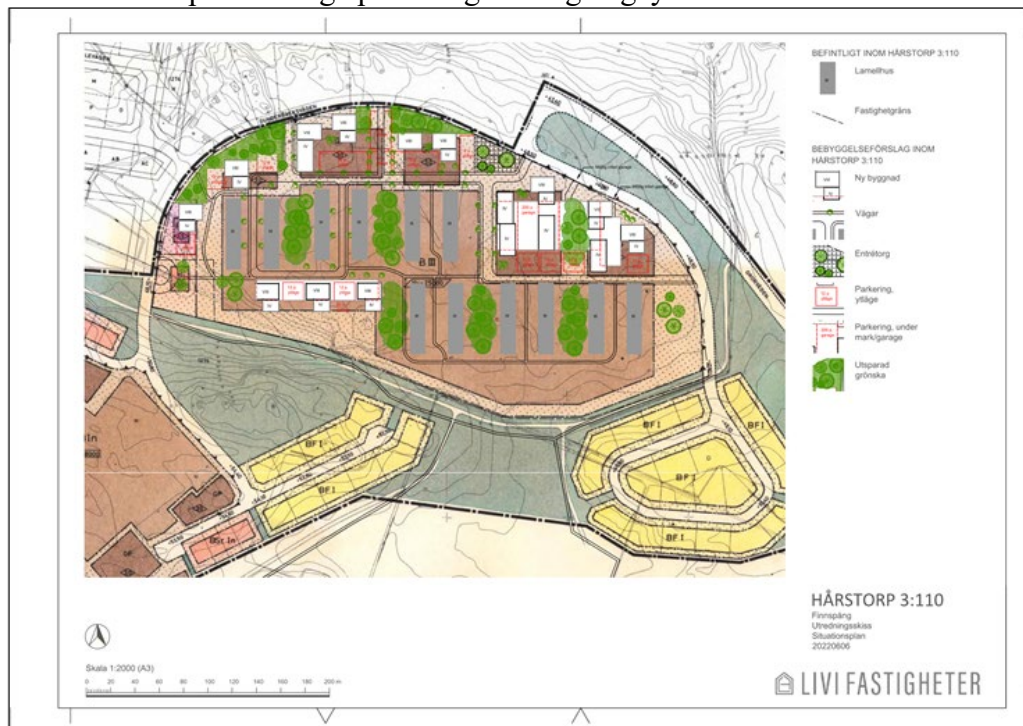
BEFINTLIGT INOM HÅRSTORP 3:110

Lamellhus

Fastighetgräns

BEBYGGELSEFÖRSLAG INOM HÅRSTORP 3:110

Ny byggnad

Vägar

Entrétorg

Parkering, ytläge

Parkering, under mark/garage

Utsparad grönska

BFI

BFI

BFI

BFI

BFI

BFI

HÅRSTORP 3:110
Finnspång
Utredningsskiss
Situationsplan
20220606

Skala 1:2000 (A3)
0 20 40 60 80 100 120 140 160 180 200 m

LIVI FASTIGHETER